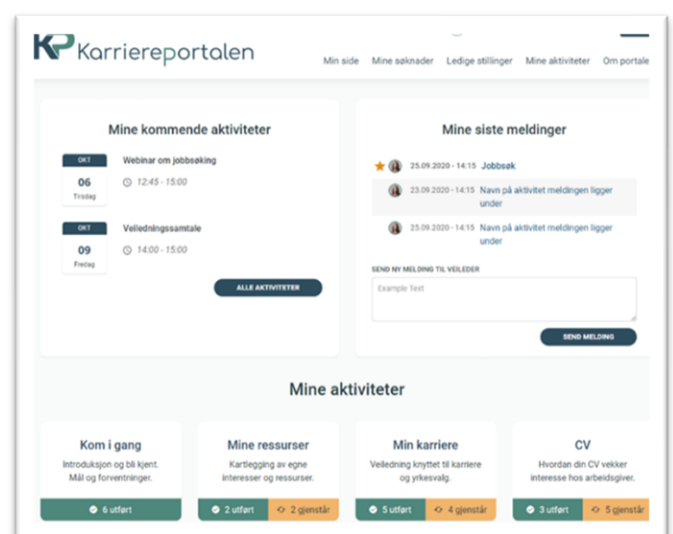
KP Karriereportalen

Min side Mine søknader Ledige stillinger Mine aktiviteter Om portale

Mine kommende aktiviteter

OKT
06
Tirsdag
Webinar om jobbsøking
12:45 - 15:00

OKT
09
Fredag
Veiledningssamtale
14:00 - 15:00

ALLE AKTIVITETER

Mine siste meldinger

25.09.2020 - 14:15 Jobbsøk

23.09.2020 - 14:15 Navn på aktivitet meldingen ligger under

25.09.2020 - 14:15 Navn på aktivitet meldingen ligger under

SEND NY MELDING TIL VEILEDER

Example Text

SEND MELDING

Mine aktiviteter

Kom i gang
Introduksjon og bli kjent. Mål og forventninger.
6 utført

Mine ressurser
Kartlegging av egne interesser og ressurser.
2 utført 2 gjenstår

Min karriere
Veiledning knyttet til karriere og yrkesvalg.
5 utført 4 gjenstår

CV
Hvordan din CV vekker interesse hos arbeidsgiver.
3 utført 5 gjenstår